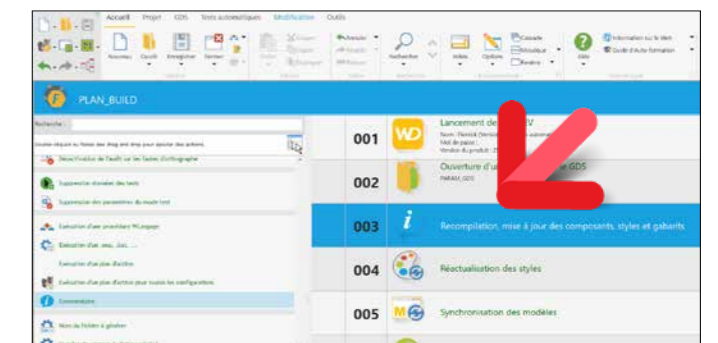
Accueil Projet GDS Tests automatiques Modification Outils

Nouveau Ouvrir Enregistrer Fermer

Rechercher Index Options Cascade Mosaïque Fenêtre Aide Information sur le Web Guide d'Auto-formation

PLAN_BUILD

Recherche :

Double-cliquez ou faites des drag and drop pour ajouter des actions

Désactivation de l'audit sur les fautes d'orthographe

Suppression d'erreurs des tests

Suppression des paramètres du mode test

Exécution d'une procédure WLangage

Exécution d'un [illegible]

Exécution d'un plan d'action

Exécution d'un plan d'action pour toutes les configurations

Commentaire

Nom du fichier à générer

| 001 | Lancement de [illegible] V | Nom : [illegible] Mot de passe : Version du produit : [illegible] |
|---|---|---|
| 002 | Ouverture d'u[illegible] GDS | PARAM_GDS |
| 003 | Recompilation, mise à jour des composants, styles et gabarits | |
| 004 | Réactualisation des styles | |
| 005 | Synchronisation des modèles | |